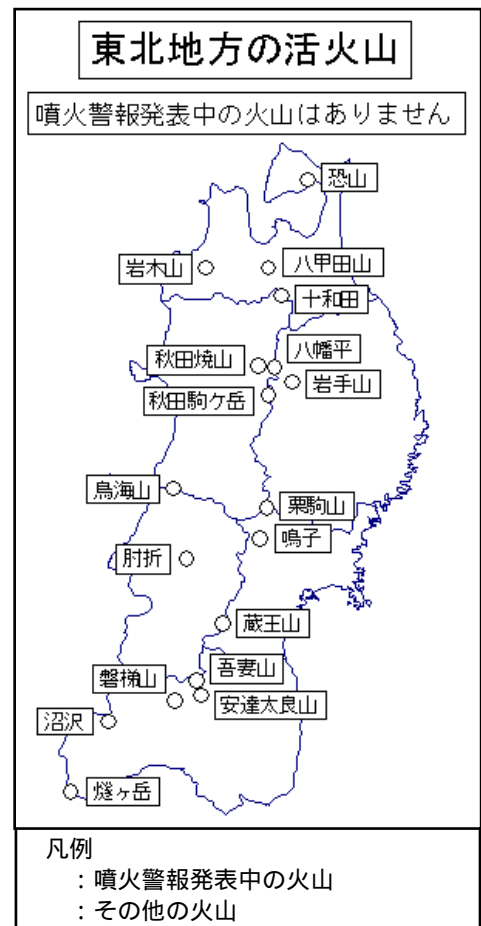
東北地方の活火山

噴火警報発表中の火山はありません

恐山

岩木山

八甲田山

十和田

八幡平

秋田焼山

岩手山

秋田駒ヶ岳

鳥海山

栗駒山

鳴子

肘折

蔵王山

吾妻山

磐梯山

安達太良山

沼沢

燧ヶ岳

凡例
：噴火警報発表中の火山
：その他の火山